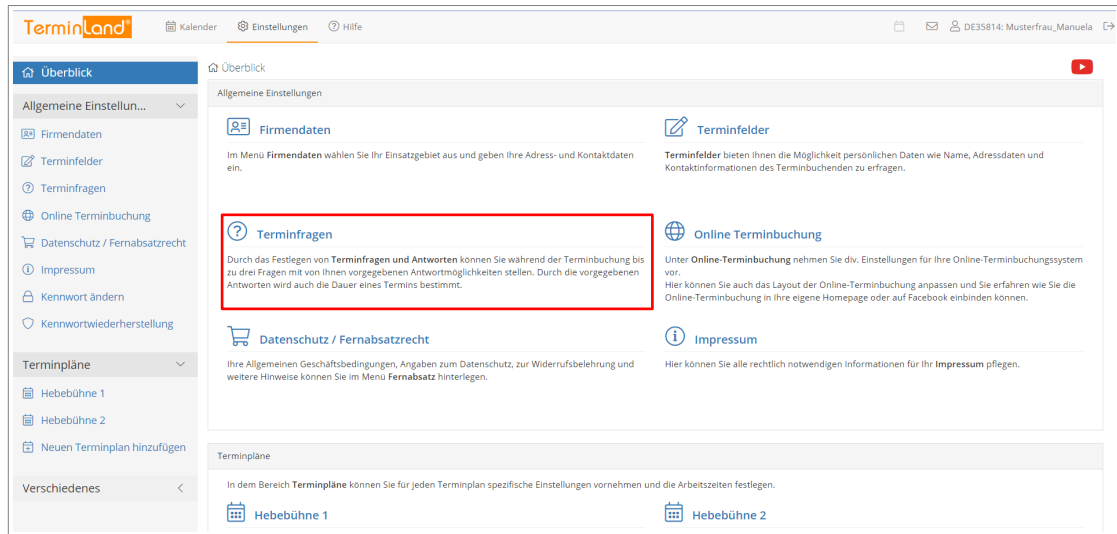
TerminLand®  Kalender  Einstellungen  Hilfe  DE35814: Musterfrau_Manuela

Überblick

Allgemeine Einstellun...

Firmendaten
Terminfelder
Terminfragen
Online Terminbuchung
Datenschutz / Fernabsatzrecht
Impressum
Kennwort ändern
Kennwortwiederherstellung

Terminpläne

Hebebühne 1
Hebebühne 2
Neuen Terminplan hinzufügen

Verschiedenes

Überblick

Allgemeine Einstellungen

Firmendaten

Im Menü **Firmendaten** wählen Sie Ihr Einsatzgebiet aus und geben Ihre Adress- und Kontaktdaten ein.

Terminfelder

**Terminfelder** bieten Ihnen die Möglichkeit persönlichen Daten wie Name, Adressdaten und Kontaktinformationen des Terminbuchenden zu erfragen.

Terminfragen

Durch das Festlegen von **Terminfragen und Antworten** können Sie während der Terminbuchung bis zu drei Fragen mit von Ihnen vorgegebenen Antwortmöglichkeiten stellen. Durch die vorgegebenen Antworten wird auch die Dauer eines Termins bestimmt.

Online Terminbuchung

Unter **Online-Terminbuchung** nehmen Sie div. Einstellungen für Ihre Online-Terminbuchungssystem vor.
Hier können Sie auch das Layout der Online-Terminbuchung anpassen und Sie erfahren wie Sie die Online-Terminbuchung in Ihre eigene Homepage oder auf Facebook einbinden können.

Datenschutz / Fernabsatzrecht

Ihre Allgemeinen Geschäftsbedingungen, Angaben zum Datenschutz, zur Widerrufsbelehrung und weitere Hinweise können Sie im Menü **Fernabsatz** hinterlegen.

Impressum

Hier können Sie alle rechtlich notwendigen Informationen für Ihr **Impressum** pflegen.

Terminpläne

In dem Bereich **Terminpläne** können Sie für jeden Terminplan spezifische Einstellungen vornehmen und die Arbeitszeiten festlegen.

Hebebühne 1

Hebebühne 2